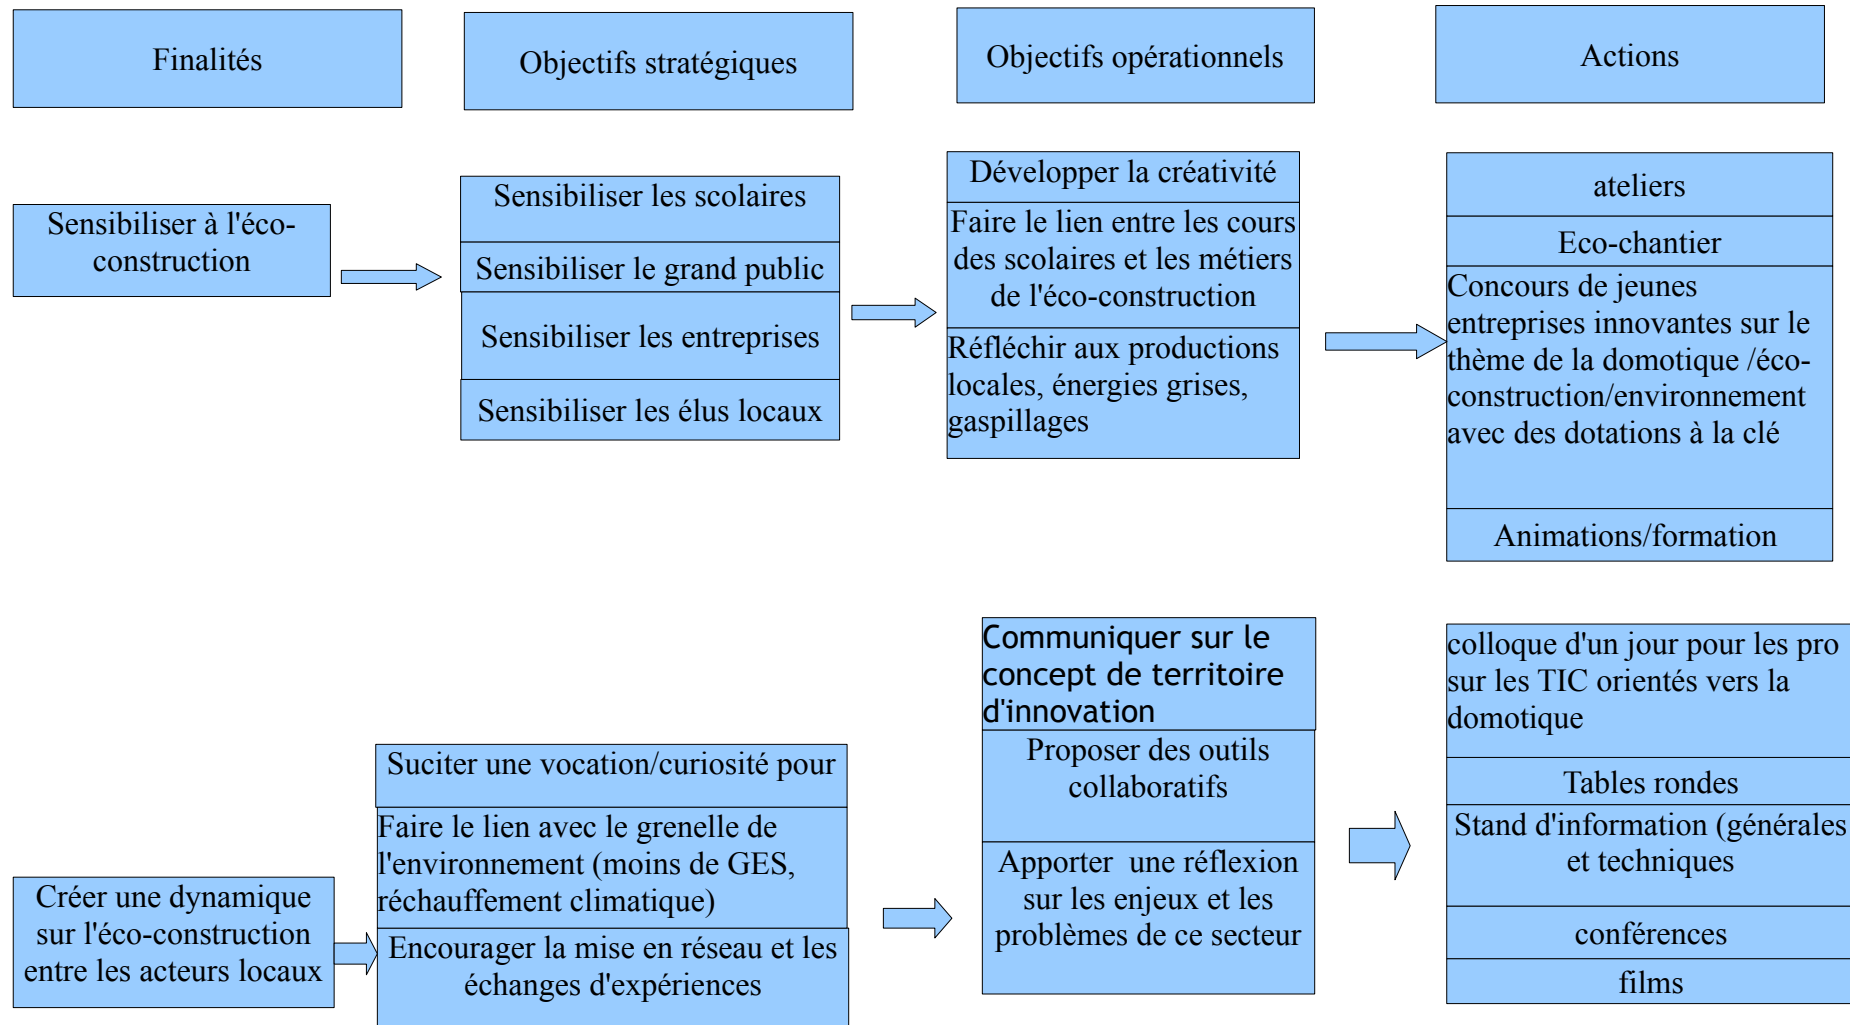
Finalités

Objectifs stratégiques

Objectifs opérationnels

Actions

Sensibiliser à l'éco-construction

Sensibiliser les scolaires

Sensibiliser le grand public

Sensibiliser les entreprises

Sensibiliser les élus locaux

Développer la créativité

Faire le lien entre les cours des scolaires et les métiers de l'éco-construction

Réfléchir aux productions locales, énergies grises, gaspillages

ateliers

Eco-chantier

Concours de jeunes entreprises innovantes sur le thème de la domotique /éco-construction/environnement avec des dotations à la clé

Animations/formation

Créer une dynamique sur l'éco-construction entre les acteurs locaux

Suciter une vocation/curiosité pour

Faire le lien avec le grenelle de l'environnement (moins de GES, réchauffement climatique)

Encourager la mise en réseau et les échanges d'expériences

Communiquer sur le concept de territoire d'innovation

Proposer des outils collaboratifs

Apporter une réflexion sur les enjeux et les problèmes de ce secteur

colloque d'un jour pour les pro sur les TIC orientés vers la domotique

Tables rondes

Stand d'information (générales et techniques

conférences

films